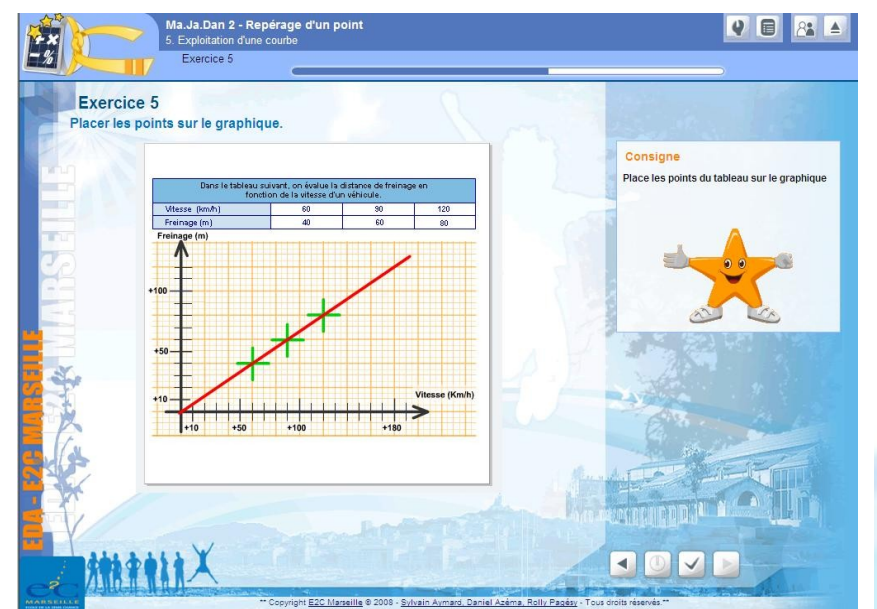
Ma.Ja.Dan 2 - Repérage d'un point
5. Exploitation d'une courbe
Exercice 5

Exercice 5
Placer les points sur le graphique.

| Dans le tableau suivant, on évalue la distance de freinage en fonction de la vitesse d'un véhicule. | | | |
|---|---|---|---|
| Vitesse (km/h) | 60 | 90 | 120 |
| Freinage (m) | 40 | 60 | 80 |

Freinage (m)
+100
+50
+10
+10
+50
+100
+180
Vitesse (Km/h)

Consigne
Place les points du tableau sur le graphique

EDA - E2C MARSEILLE
MARSEILLE

** Copyright E2C Marseille © 2008 - Sylvain Aymard, Daniel Azéma, Rolly Pagésy - Tous droits réservés **